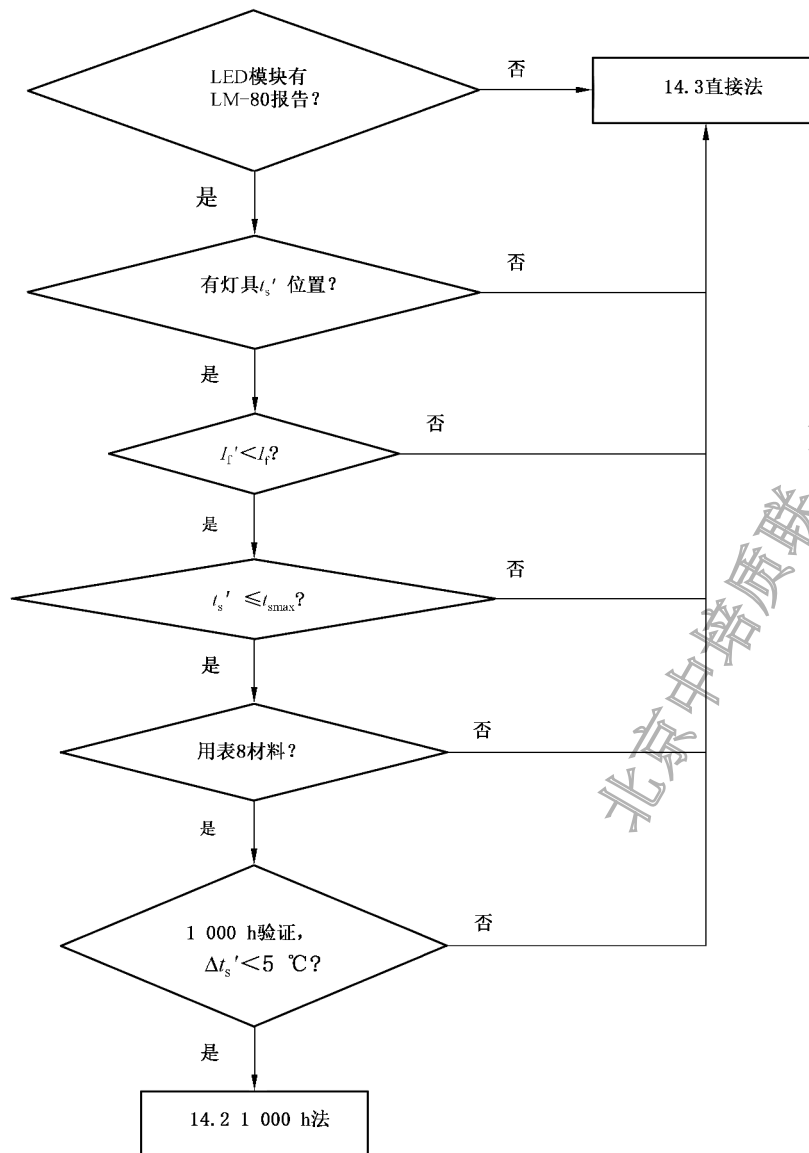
LED模块有 LM-80报告？

否

14.3直接法

是

有灯具$t_s'$位置？

否

是

$I_f' < I_f$?

否

是

$t_s' \leq t_{smax}$?

否

是

用表8材料？

否

是

1 000 h验证，$\Delta t_s' < 5$ ℃？

否

是

14.2 1 000 h法

北京中培质联